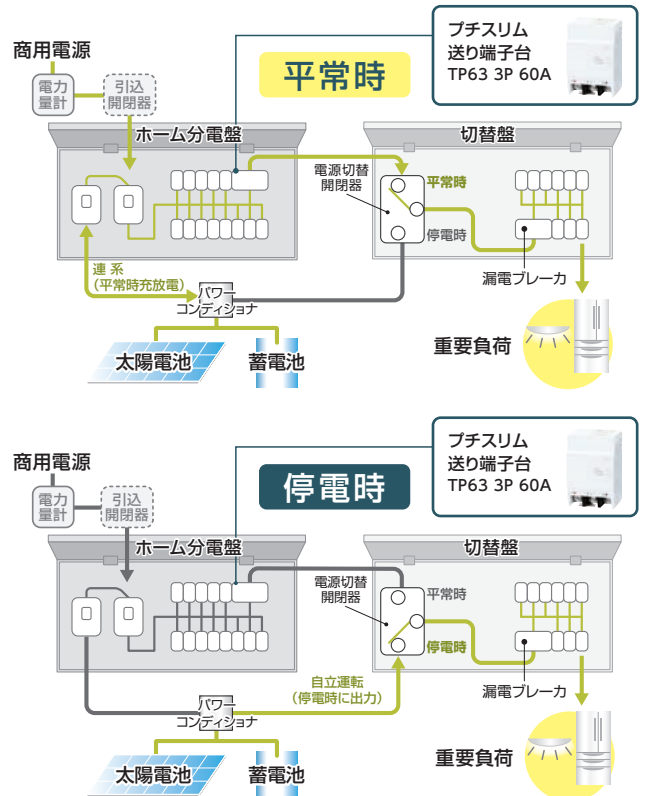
商用電源

電力量計

引込開閉器

平常時

プチスリム
送り端子台
TP63 3P 60A

ホーム分電盤

切替盤

電源切替開閉器

平常時

停電時

連 系
(平常時充放電)

パワーコンディショナ

漏電ブレーカ

重要負荷

太陽電池

蓄電池

商用電源

電力量計

引込開閉器

停電時

プチスリム
送り端子台
TP63 3P 60A

ホーム分電盤

切替盤

電源切替開閉器

平常時

停電時

自立運転
(停電時に出力)

パワーコンディショナ

漏電ブレーカ

重要負荷

太陽電池

蓄電池